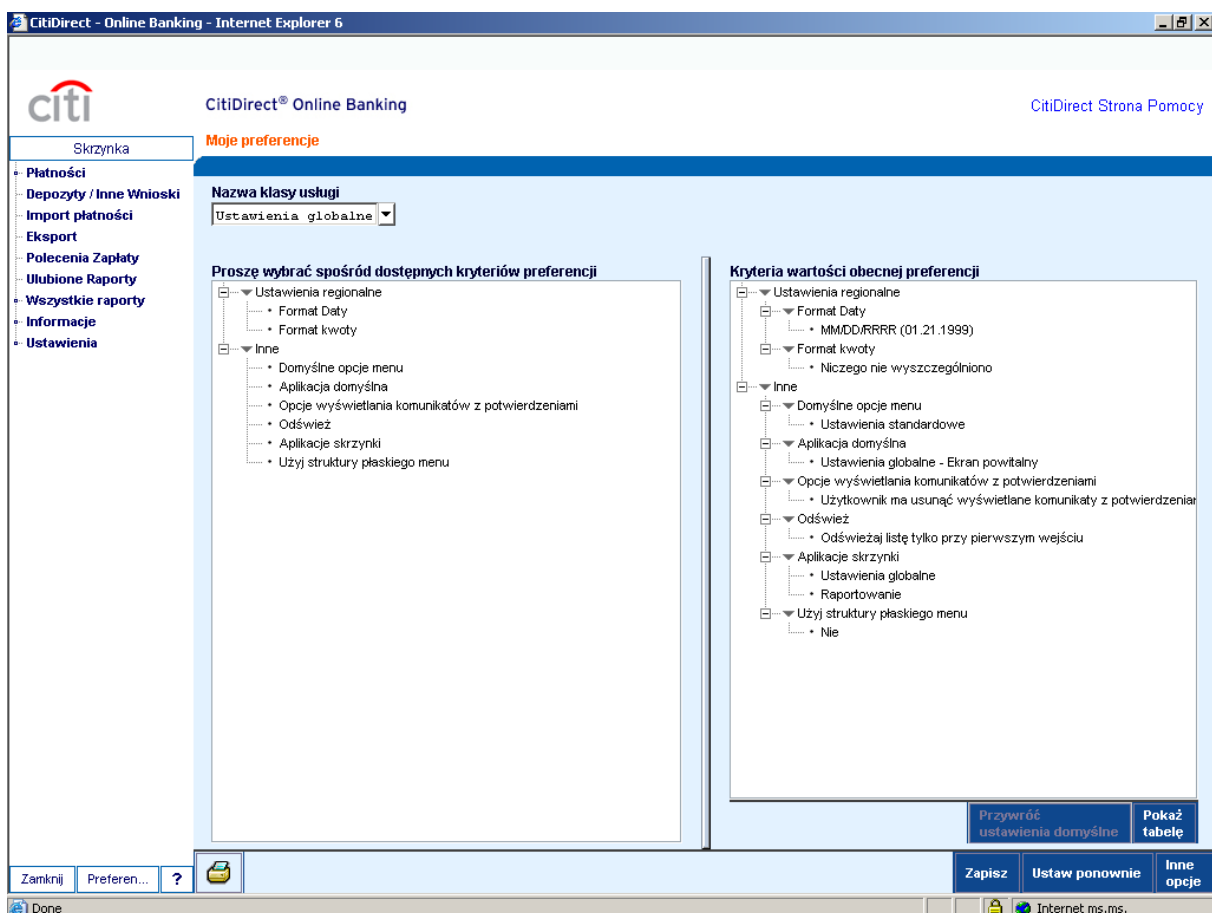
CitiDirect - Online Banking - Internet Explorer 6

citi

CitiDirect® Online Banking

CitiDirect Strona Pomocy

Skrzynka

Moje preferencje

Płatności
Depozyty / Inne Wnioski
Import płatności
Eksport
Polecenia Zapłaty
Ulubione Raporty
Wszystkie raporty
Informacje
Ustawienia

Nazwa klasy usługi

Ustawienia globalne

Proszę wybrać spośród dostępnych kryteriów preferencji

Ustawienia regionalne
• Format Daty
• Format kwoty
Inne
• Domyślne opcje menu
• Aplikacja domyślna
• Opcje wyświetlania komunikatów z potwierdzeniami
• Odśwież
• Aplikacje skrzynki
• Użyj struktury płaskiego menu

Kryteria wartości obecnej preferencji

Ustawienia regionalne
Format Daty
• MM/DD/RRRR (01.21.1999)
Format kwoty
• Niczego nie wyszczególniono
Inne
Domyślne opcje menu
• Ustawienia standardowe
Aplikacja domyślna
• Ustawienia globalne - Ekran powitalny
Opcje wyświetlania komunikatów z potwierdzeniami
• Użytkownik ma usunąć wyświetlane komunikaty z potwierdzenia
Odśwież
• Odświeżaj listę tylko przy pierwszym wejściu
Aplikacje skrzynki
• Ustawienia globalne
• Raportowanie
Użyj struktury płaskiego menu
• Nie

Przywróć ustawienia domyślne

Pokaż tabelę

Zamknij

Preferen...

?

Zapisz

Ustaw ponownie

Inne opcje

Done

Internet ms.ms.